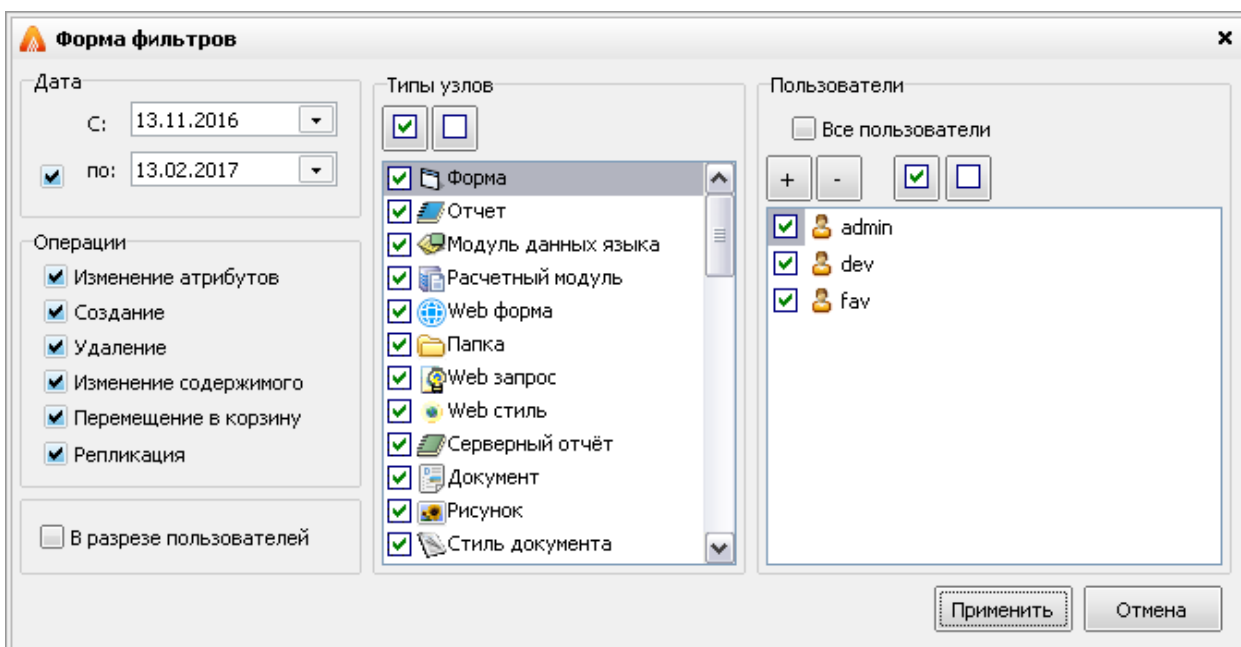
Форма фильтров

Дата
С: 13.11.2016
по: 13.02.2017

Операции
Изменение атрибутов
Создание
Удаление
Изменение содержимого
Перемещение в корзину
Репликация

В разрезе пользователей

Типы узлов
Форма
Отчет
Модуль данных языка
Расчетный модуль
Web форма
Папка
Web запрос
Web стиль
Серверный отчёт
Документ
Рисунок
Стиль документа

Пользователи
Все пользователи
+ -
admin
dev
fav

Применить
Отмена